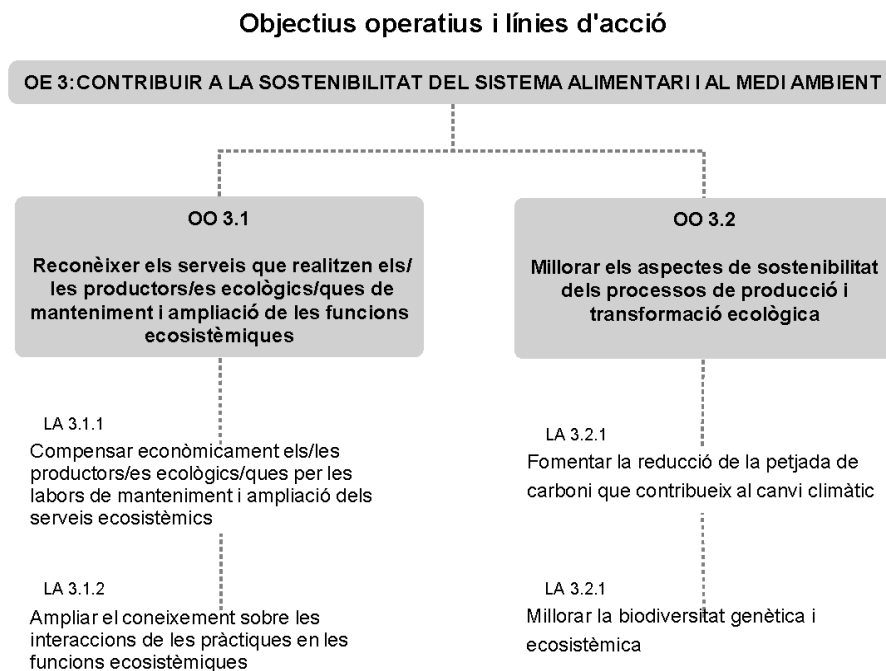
Objectius operatius i línies d'acció

OE 3:CONTRIBUIR A LA SOSTENIBILITAT DEL SISTEMA ALIMENTARI I AL MEDI AMBIENT

OO 3.1

Reconèixer els serveis que realitzen els/ les productors/es ecològics/ques de manteniment i ampliació de les funcions ecosistèmiques

LA 3.1.1

Compensar econòmicament els/les productors/es ecològics/ques per les labors de manteniment i ampliació dels serveis ecosistèmics

LA 3.1.2

Ampliar el coneixement sobre les interaccions de les pràctiques en les funcions ecosistèmiques

OO 3.2

Millorar els aspectes de sostenibilitat dels processos de producció i transformació ecològica

LA 3.2.1

Fomentar la reducció de la petjada de carboni que contribueix al canvi climàtic

LA 3.2.1

Millorar la biodiversitat genètica i ecosistèmica